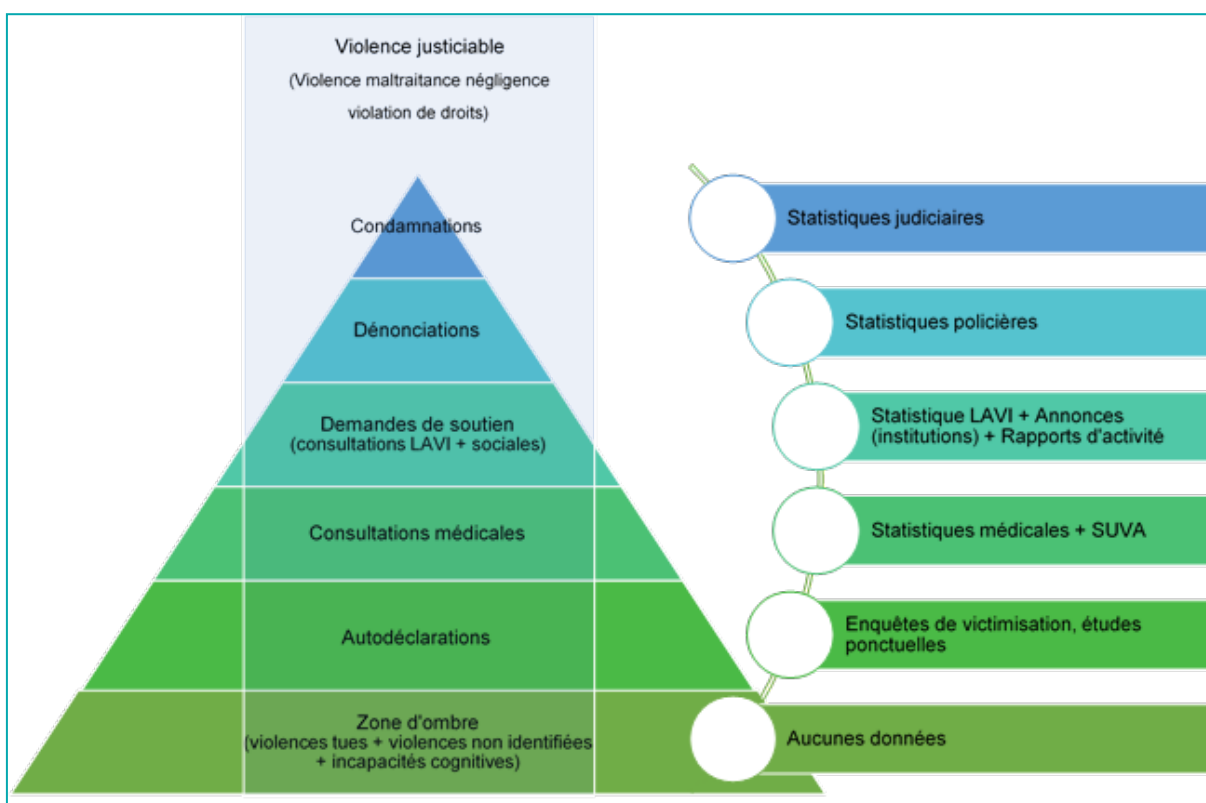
Violence justiciable
(Violence maltraitance négligence violation de droits)

Condamnations

Dénonciations

Demandes de soutien
(consultations LAVI + sociales)

Consultations médicales

Autodéclarations

Zone d'ombre
(violences tues + violences non identifiées + incapacités cognitives)

Statistiques judiciaires

Statistiques policières

Statistique LAVI + Annonces (institutions) + Rapports d'activité

Statistiques médicales + SUVA

Enquêtes de victimisation, études ponctuelles

Aucunes données